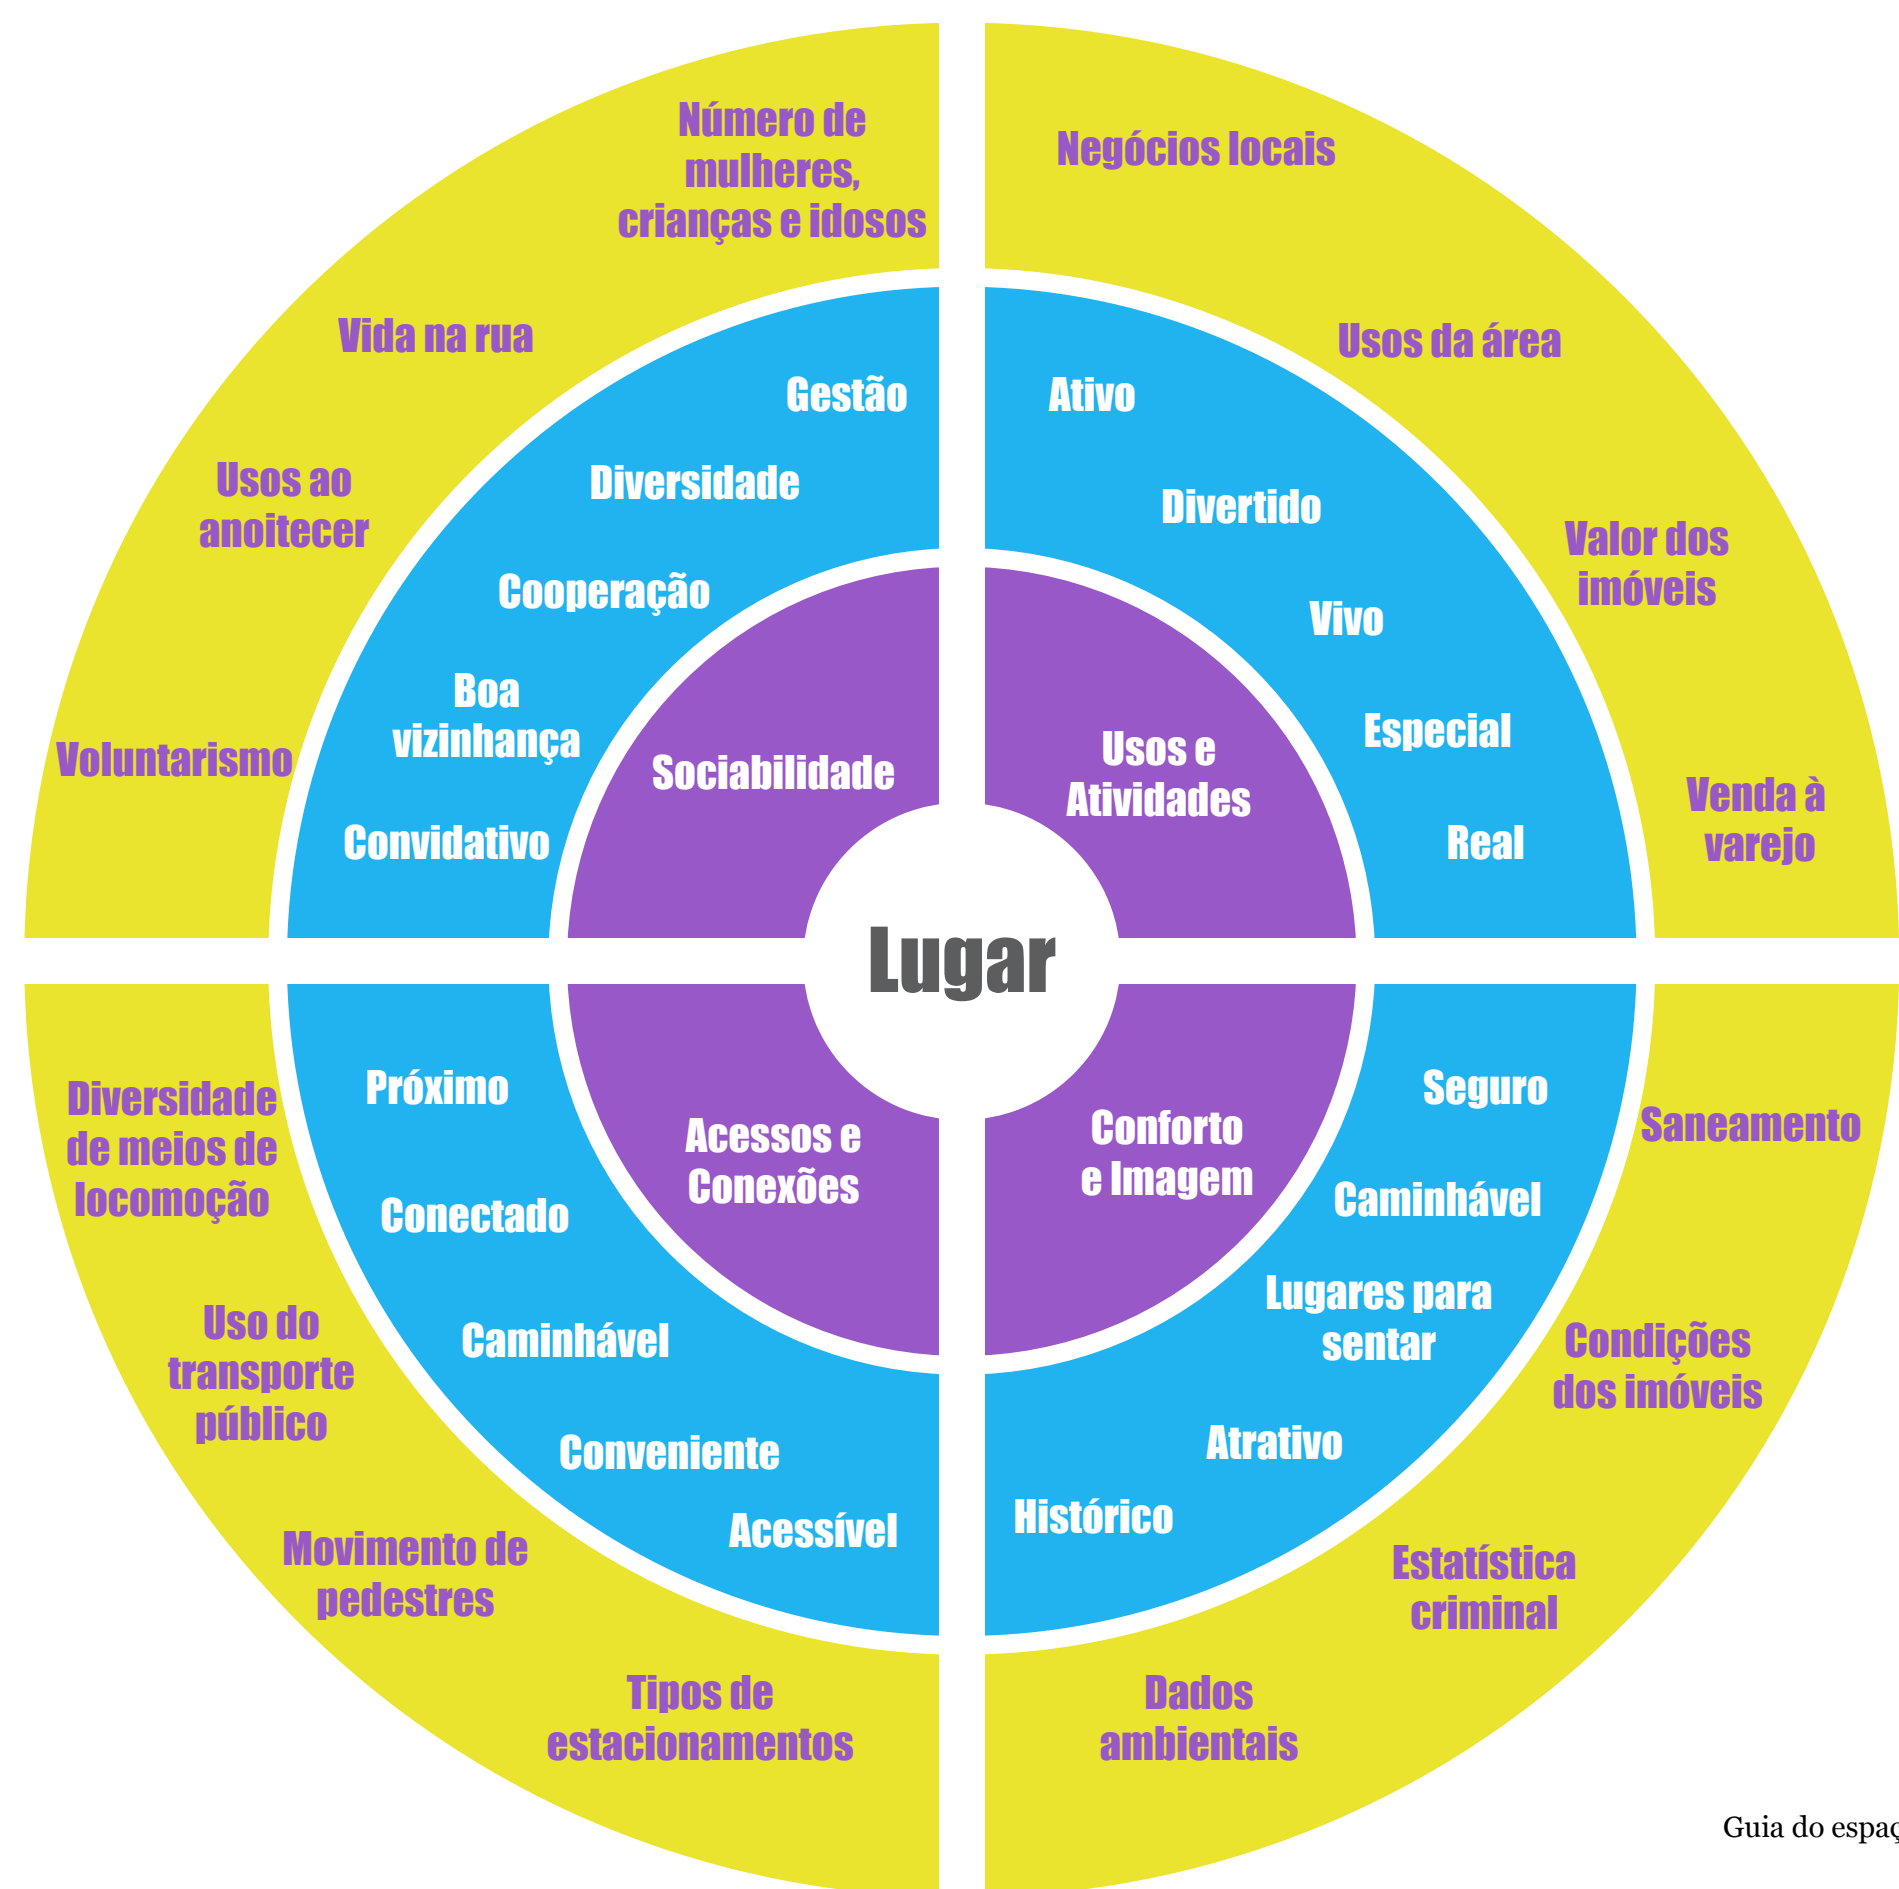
Número de mulheres, crianças e idosos

Vida na rua

Usos ao anoitecer

Voluntarismo

Gestão

Diversidade

Cooperação

Boa vizinhança

Convidativo

Sociabilidade

Negócios locais

Usos da área

Valor dos imóveis

Venda à varejo

Ativo

Divertido

Vivo

Especial

Real

Usos e Atividades

Lugar

Diversidade de meios de locomoção

Uso do transporte público

Movimento de pedestres

Tipos de estacionamentos

Próximo

Conectado

Caminhável

Conveniente

Acessível

Acessos e Conexões

Conforto e Imagem

Seguro

Caminhável

Lugares para sentar

Atrativo

Histórico

Saneamento

Condições dos imóveis

Estatística criminal

Dados ambientais

Guia do espa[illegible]